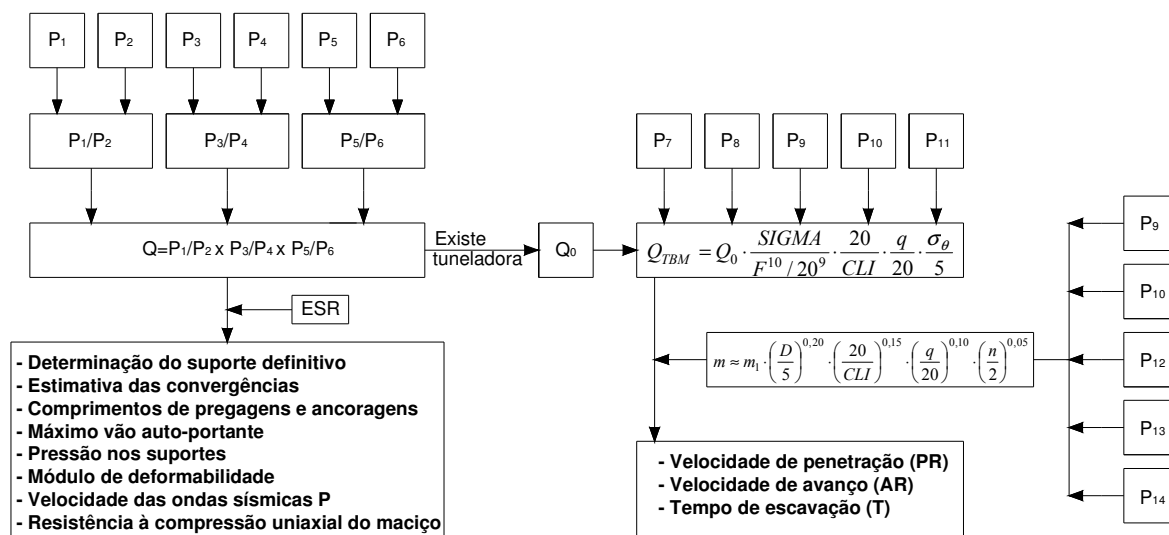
P₁ P₂ P₃ P₄ P₅ P₆

P₁/P₂ P₃/P₄ P₅/P₆

Q=P₁/P₂ x P₃/P₄ x P₅/P₆

Existe tuneladora

Q₀

P₇ P₈ P₉ P₁₀ P₁₁

$Q_{TBM} = Q_0 \cdot \frac{SIGMA}{F^{10}/20^9} \cdot \frac{20}{CLI} \cdot \frac{q}{20} \cdot \frac{\sigma_\theta}{5}$

ESR

- Determinação do suporte definitivo
- Estimativa das convergências
- Comprimentos de pregagens e ancoragens
- Máximo vão auto-portante
- Pressão nos suportes
- Módulo de deformabilidade
- Velocidade das ondas sísmicas P
- Resistência à compressão uniaxial do maciço

$m \approx m_1 \cdot \left(\frac{D}{5}\right)^{0,20} \cdot \left(\frac{20}{CLI}\right)^{0,15} \cdot \left(\frac{q}{20}\right)^{0,10} \cdot \left(\frac{n}{2}\right)^{0,05}$

P₉ P₁₀ P₁₂ P₁₃ P₁₄

- Velocidade de penetração (PR)
- Velocidade de avanço (AR)
- Tempo de escavação (T)